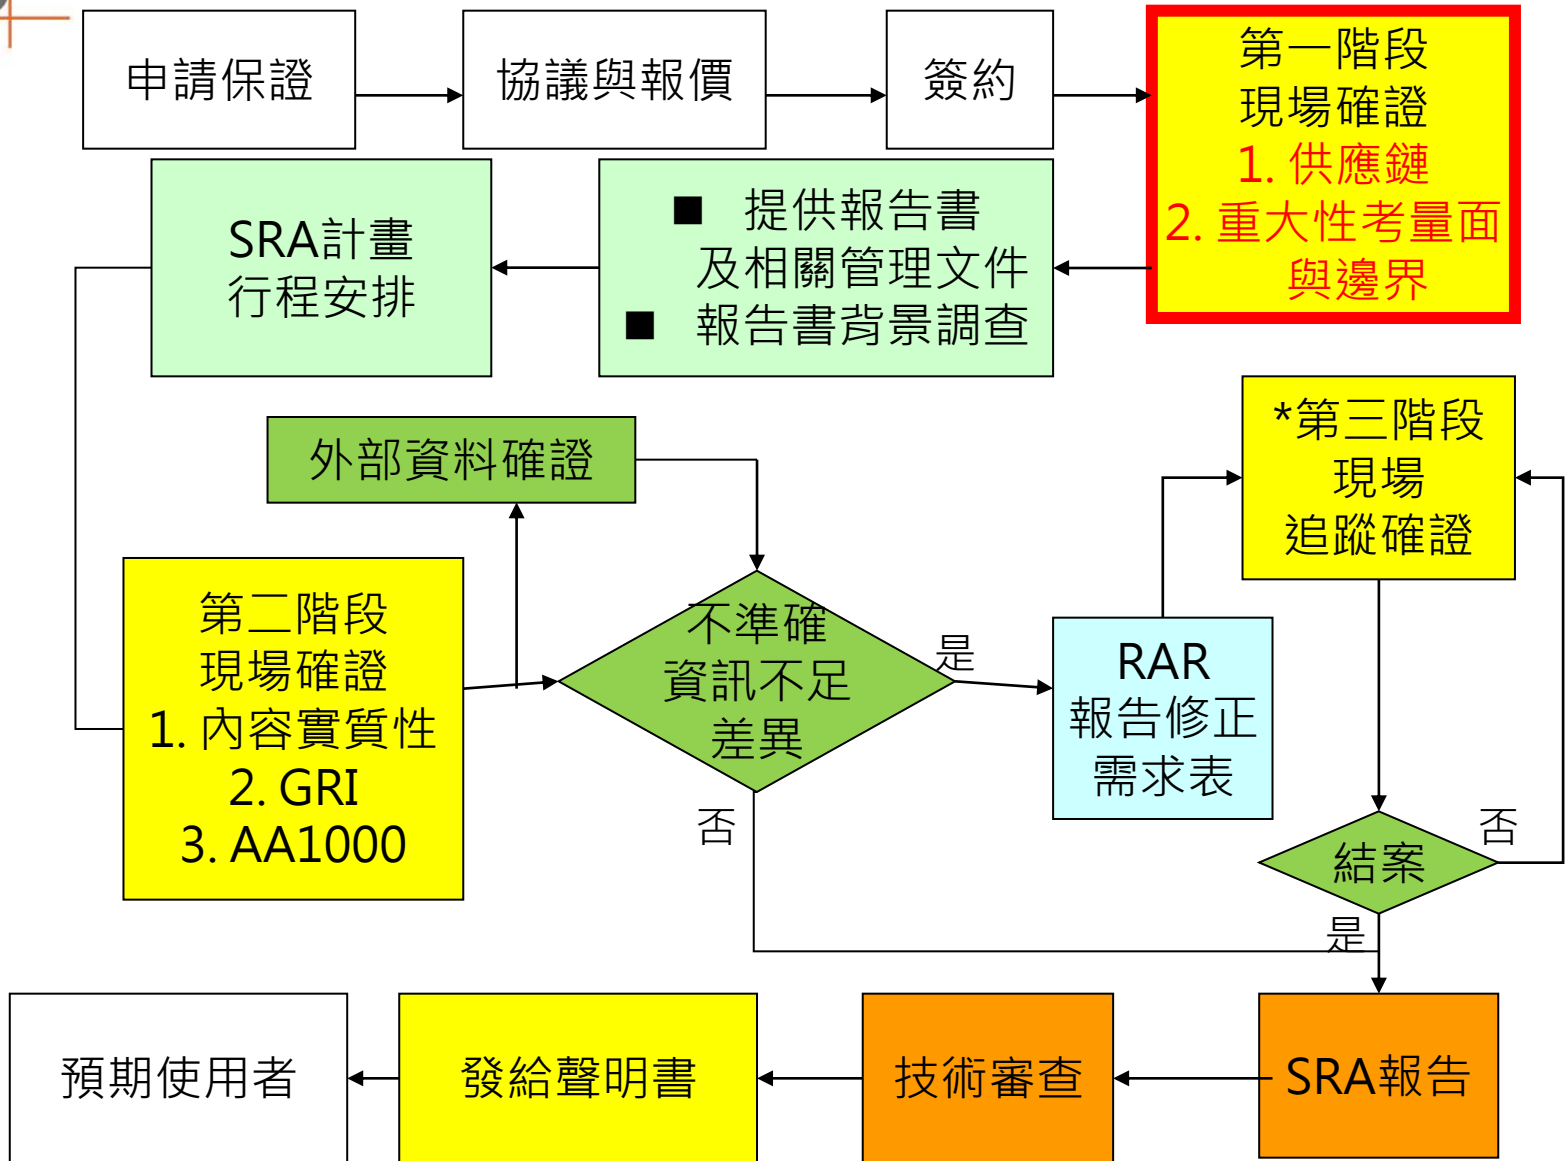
申請保證

協議與報價

簽約

第一階段
現場確證
1. 供應鏈
2. 重大性考量面
與邊界

■ 提供報告書及相關管理文件
■ 報告書背景調查

SRA計畫
行程安排

外部資料確證

*第三階段
現場
追蹤確證

第二階段
現場確證
1. 內容實質性
2. GRI
3. AA1000

不準確
資訊不足
差異

是

否

RAR
報告修正
需求表

結案

否

是

預期使用者

發給聲明書

技術審查

SRA報告